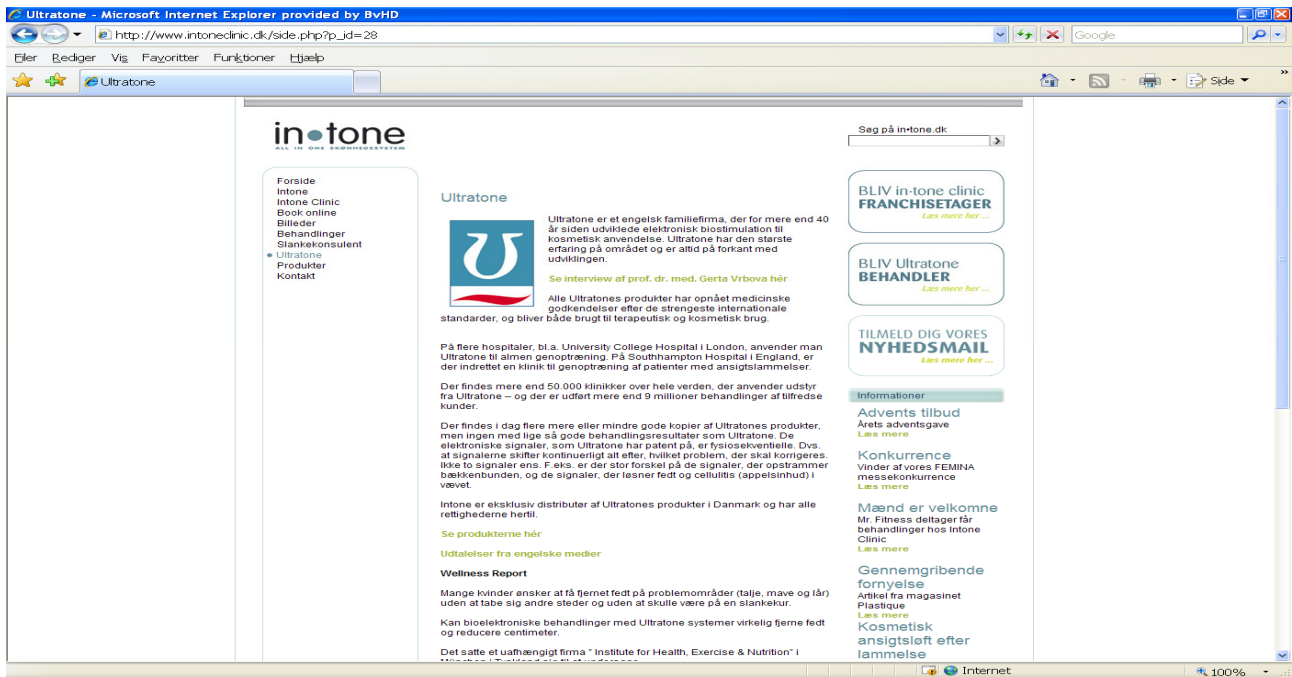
Ultratone - Microsoft Internet Explorer provided by BvHD

http://www.intoneclinic.dk/side.php?p_id=28

Google

Filer Rediger Vis Favoritter Funktioner Hjælp

Ultratone

Side

in•tone
ALL IN ONE SKØNHEDSSYSTEM

Søg på in•tone.dk

Forside
Intone
Intone Clinic
Book online
Billeder
Behandlinger
Slankekonsulent
Ultratone
Produkter
Kontakt

Ultratone

Ultratone er et engelsk familiefirma, der for mere end 40 år siden udviklede elektronisk biostimulation til kosmetisk anvendelse. Ultratone har den største erfaring på området og er altid på forkant med udviklingen.

Se interview af prof. dr. med. Gerta Vrbova hér

Alle Ultratones produkter har opnået medicinske godkendelser efter de strengeste internationale standarder, og bliver både brugt til terapeutisk og kosmetisk brug.

På flere hospitaler, bl.a. University College Hospital i London, anvender man Ultratone til almen genoptræning. På Southhampton Hospital i England, er der indrettet en klinik til genoptræning af patienter med ansigtslammelser.

Der findes mere end 50.000 klinikker over hele verden, der anvender udstyr fra Ultratone – og der er udført mere end 9 millioner behandlinger af tilfredse kunder.

Der findes i dag flere mere eller mindre gode kopier af Ultratones produkter, men ingen med lige så gode behandlingsresultater som Ultratone. De elektroniske signaler, som Ultratone har patent på, er fysiosekventielle. Dvs. at signalerne skifter kontinuerligt alt efter, hvilket problem, der skal korrigeres. Ikke to signaler ens. F.eks. er der stor forskel på de signaler, der opstrammer bækkenbunden, og de signaler, der løsner fedt og cellulitis (appelsinhud) i vævet.

Intone er eksklusiv distributør af Ultratones produkter i Danmark og har alle rettighederne hertil.

Se produkterne hér

Udtalelser fra engelske medier

Wellness Report

Mange kvinder ønsker at få fjernet fedt på problemområder (talje, mave og lår) uden at tabe sig andre steder og uden at skulle være på en slankekur.

Kan bioelektroniske behandlinger med Ultratone systemer virkelig fjerne fedt og reducere centimeter.

Det satte et uafhængigt firma " Institute for Health, Exercise & Nutrition" i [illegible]

BLIV in-tone clinic
FRANCHISETAGER
Læs mere her ...

BLIV Ultratone
BEHANDLER
Læs mere her ...

TILMELD DIG VORES
NYHEDSMAIL
Læs mere her ...

Informationer

Advents tilbud
Årets adventsgave
Læs mere

Konkurrence
Vinder af vores FEMINA messekonkurrence
Læs mere

Mænd er velkomne
Mr. Fitness deltager får behandlinger hos Intone Clinic
Læs mere

Gennemgribende fornyelse
Artikel fra magasinet Plastique
Læs mere

Kosmetisk ansigtsløft efter lammelse

Internet
100%